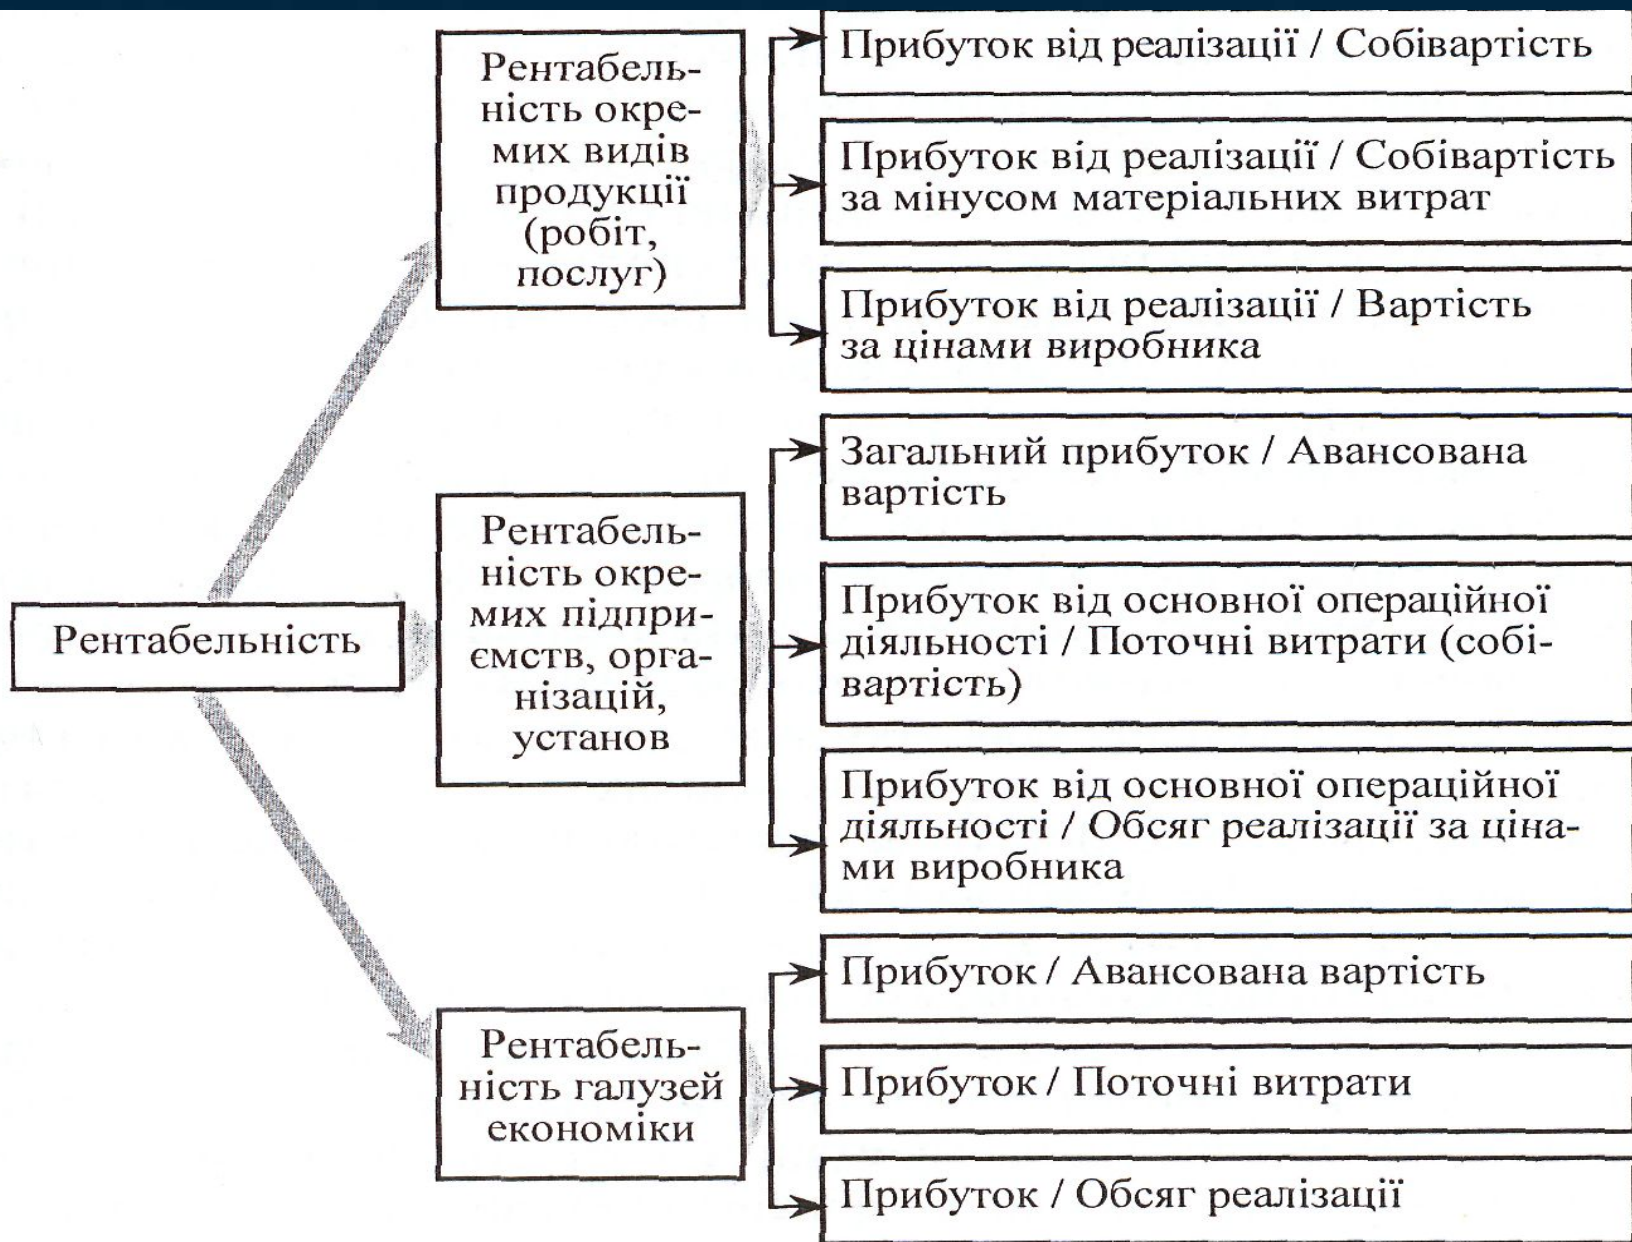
Рентабельність

Рентабельність окремих видів продукції (робіт, послуг)

Прибуток від реалізації / Собівартість

Прибуток від реалізації / Собівартість за мінусом матеріальних витрат

Прибуток від реалізації / Вартість за цінами виробника

Рентабельність окремих підприємств, організацій, установ

Загальний прибуток / Авансована вартість

Прибуток від основної операційної діяльності / Поточні витрати (собівартість)

Прибуток від основної операційної діяльності / Обсяг реалізації за цінами виробника

Рентабельність галузей економіки

Прибуток / Авансована вартість

Прибуток / Поточні витрати

Прибуток / Обсяг реалізації